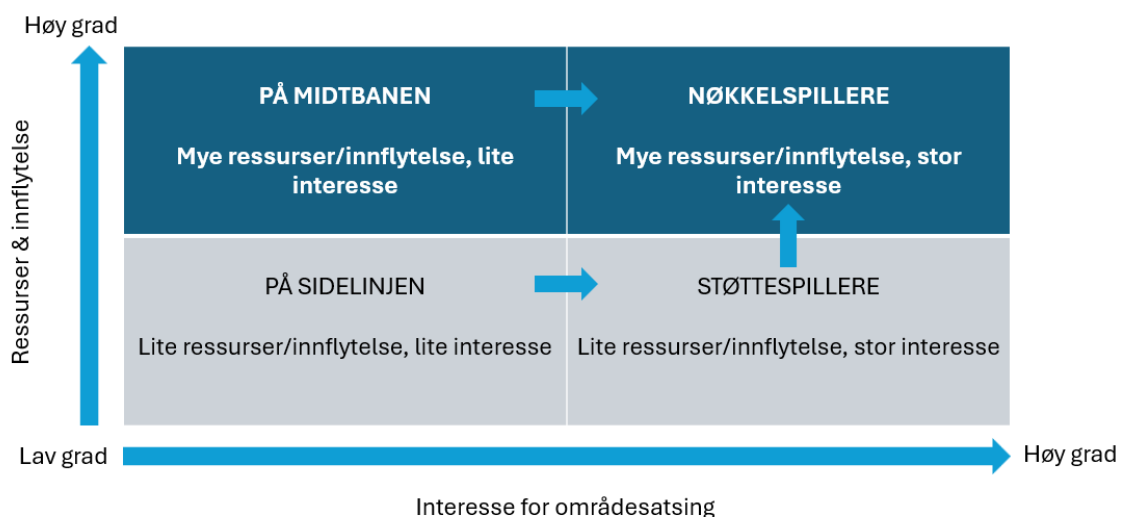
Høy grad

Ressurser & innflytelse

PÅ MIDTBANEN

Mye ressurser/innflytelse, lite interesse

NØKKELSPILLERE

Mye ressurser/innflytelse, stor interesse

PÅ SIDELINJEN

Lite ressurser/innflytelse, lite interesse

STØTTESPILLERE

Lite ressurser/innflytelse, stor interesse

Lav grad

Høy grad

Interesse for områdesatsing